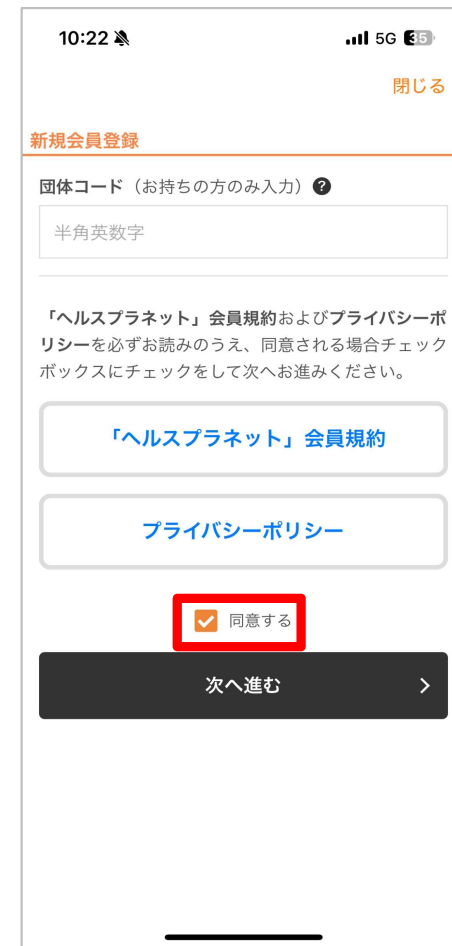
10:22

5G 35

閉じる

新規会員登録

団体コード（お持ちの方のみ入力）?

半角英数字

「ヘルスプラネット」会員規約およびプライバシーポリシーを必ずお読みのうえ、同意される場合チェックボックスにチェックをして次へお進みください。

「ヘルスプラネット」会員規約

プライバシーポリシー

同意する

次へ進む
>